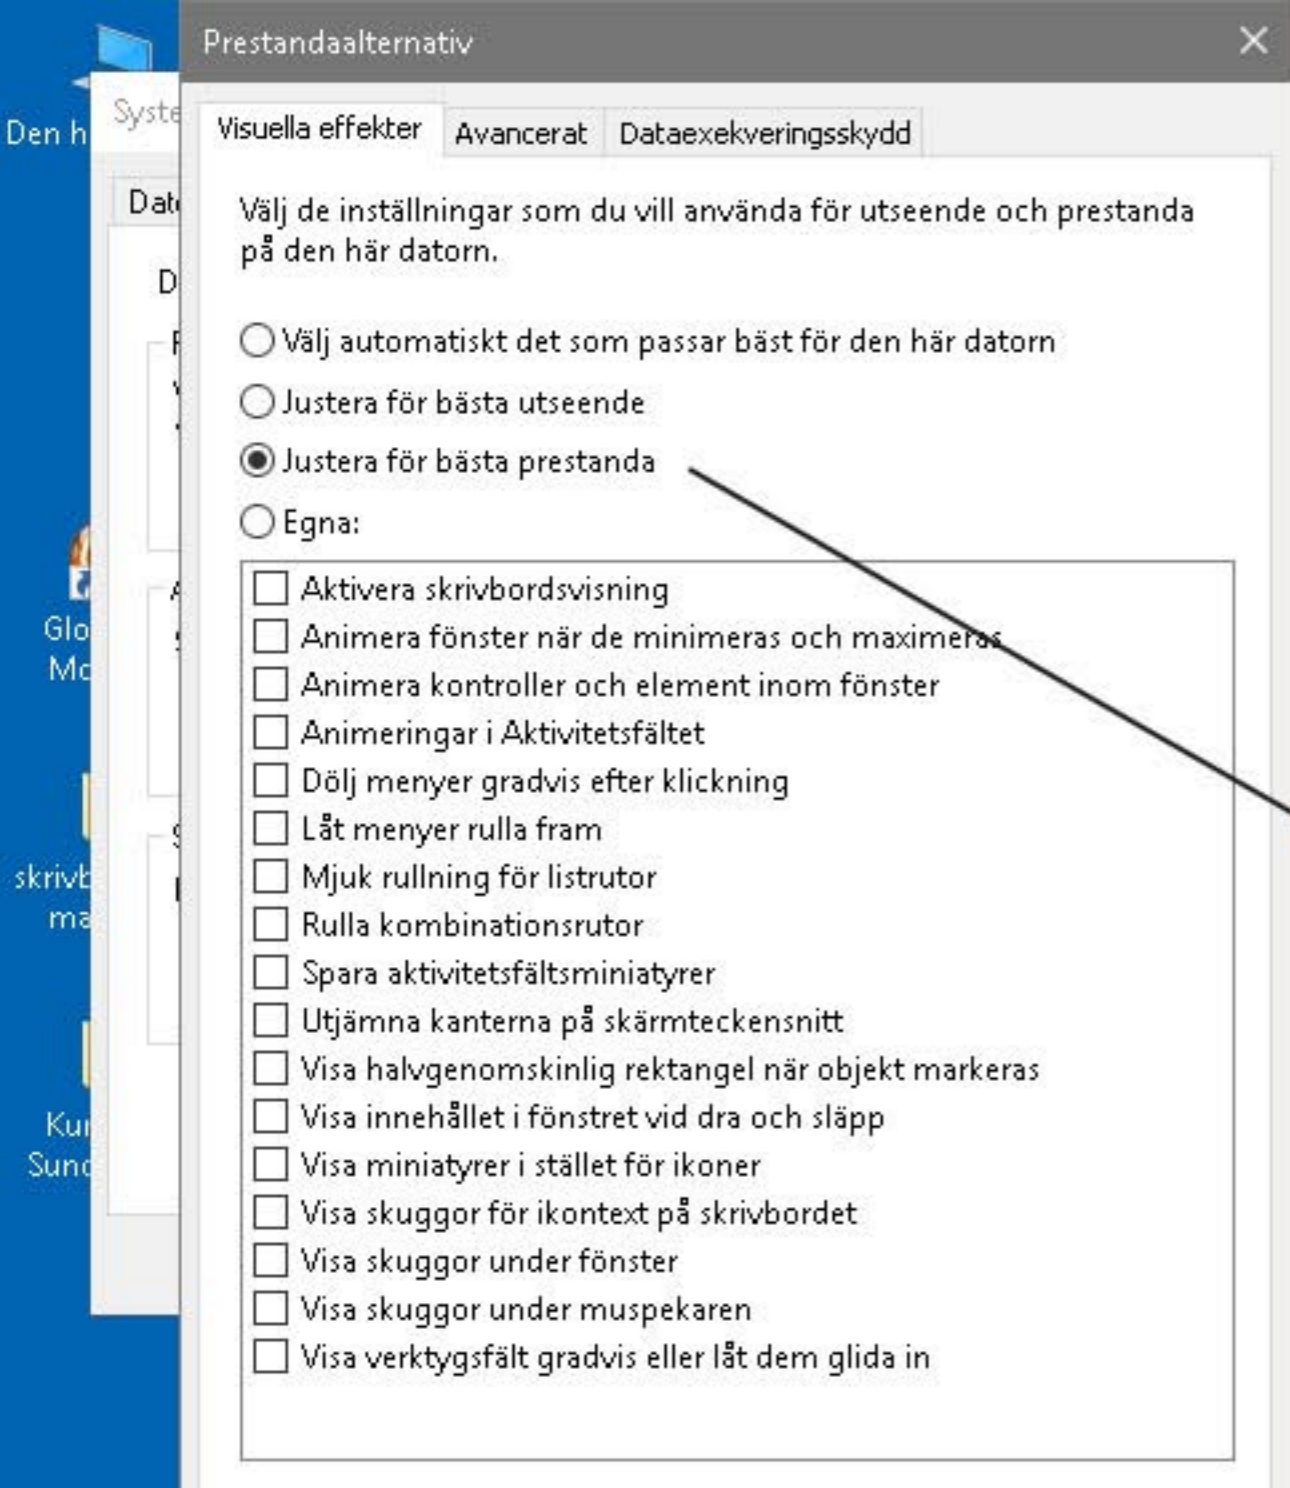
Den h
Syste
Dat
D
Glo
Mo
skrivb
ma
Kur
Sund

Prestandaalternativ ✕

Visuella effekter | Avancerat | Dataexekveringsskydd

Välj de inställningar som du vill använda för utseende och prestanda på den här datorn.

Välj automatiskt det som passar bäst för den här datorn
Justera för bästa utseende
Justera för bästa prestanda
Egna:

Aktivera skrivbordsvisning
Animera fönster när de minimeras och maximeras
Animera kontroller och element inom fönster
Animeringar i Aktivitetsfältet
Dölj menyer gradvis efter klickning
Låt menyer rulla fram
Mjuk rullning för listrutor
Rulla kombinationsrutor
Spara aktivitetsfältsminiatyrer
Utjämna kanterna på skärmteckensnitt
Visa halvgenomskinlig rektangel när objekt markeras
Visa innehållet i fönstret vid dra och släpp
Visa miniatyrer i stället för ikoner
Visa skuggor för ikontext på skrivbordet
Visa skuggor under fönster
Visa skuggor under muspekaren
Visa verktygsfält gradvis eller låt dem glida in